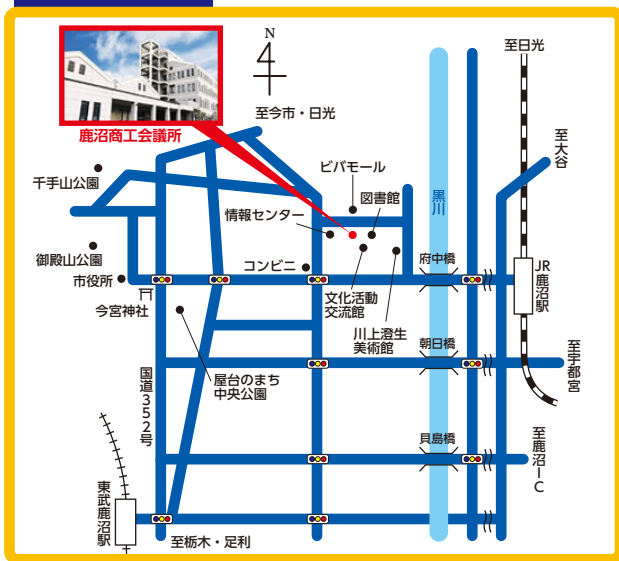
鹿沼商工会議所

N

至今市・日光

至日光

至大谷

千手山公園

ビバモール

図書館

情報センター

黒川

御殿山公園

府中橋

JR鹿沼駅

市役所

コンビニ

文化活動交流館

今宮神社

川上澄生美術館

朝日橋

至宇都宮

国道352号

屋台のまち中央公園

貝島橋

至鹿沼IC

東武鹿沼駅

至栃木・足利